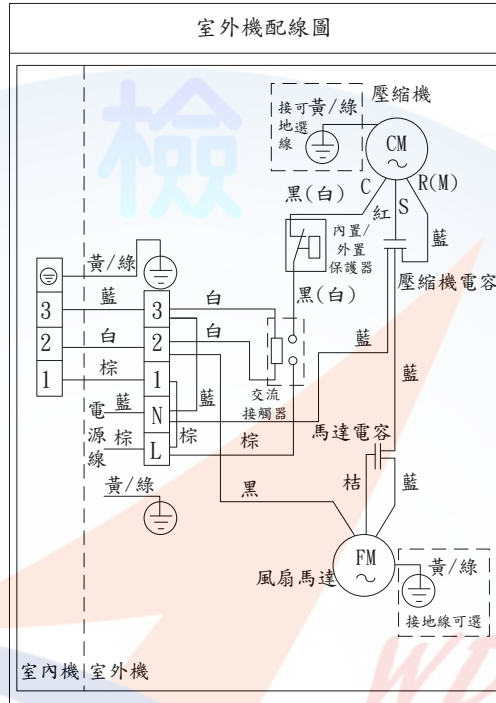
室外機配線圖

接可黃/綠地選線

壓縮機

CM

~

黑(白)

C

R(M)

紅

S

藍

內置/外置保護器

黃/綠

壓縮機電容

3

藍

3

白

2

白

2

白

黑(白)

1

棕

1

藍

藍

電源線

藍

N

藍

交流接觸器

棕

L

棕

棕

馬達電容

黃/綠

黑

桔

藍

FM

~

黃/綠

風扇馬達

接地線可選

室內機

室外機